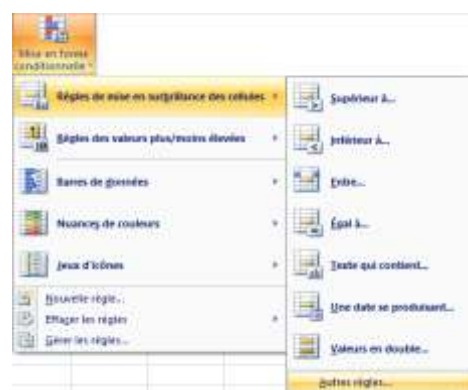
Mise en forme conditionnelle

Règles de mise en surbrillance des cellules

Règles des valeurs plus/moins élevées

Barres de données

Nuances de couleurs

Jeux d'icônes

Nouvelle règle...

Effacer les règles

Gérer les règles...

Supérieur à...

Inférieur à...

Entre...

Égal à...

Texte qui contient...

Une date se produisant...

Valeurs en double...

Autres règles...